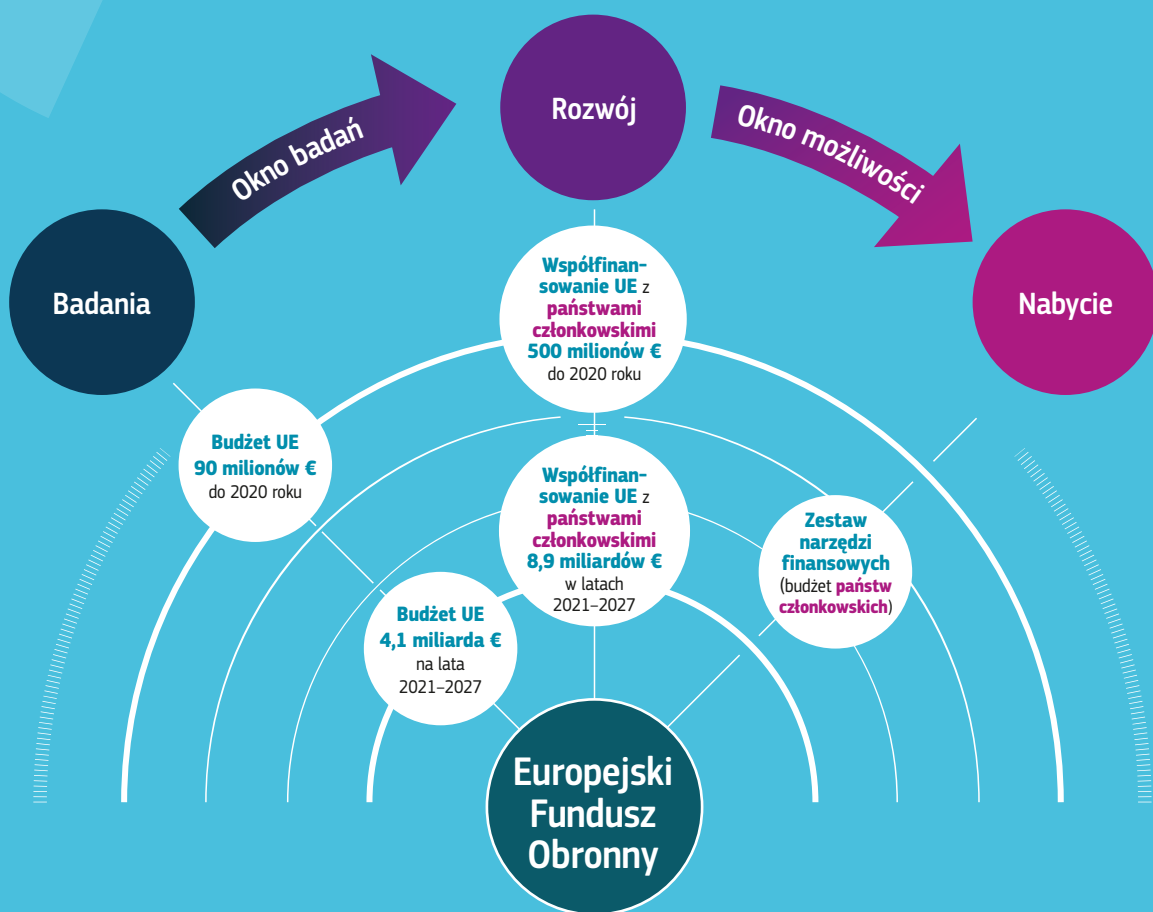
Okno badań

Rozwój

Okno możliwości

Badania

Nabycie

Współfinansowanie UE z państwami członkowskimi 500 milionów € do 2020 roku

Budżet UE 90 milionów € do 2020 roku

Współfinansowanie UE z państwami członkowskimi 8,9 miliardów € w latach 2021–2027

Zestaw narzędzi finansowych (budżet państw członkowskich)

Budżet UE 4,1 miliarda € na lata 2021–2027

Europejski Fundusz Obronny